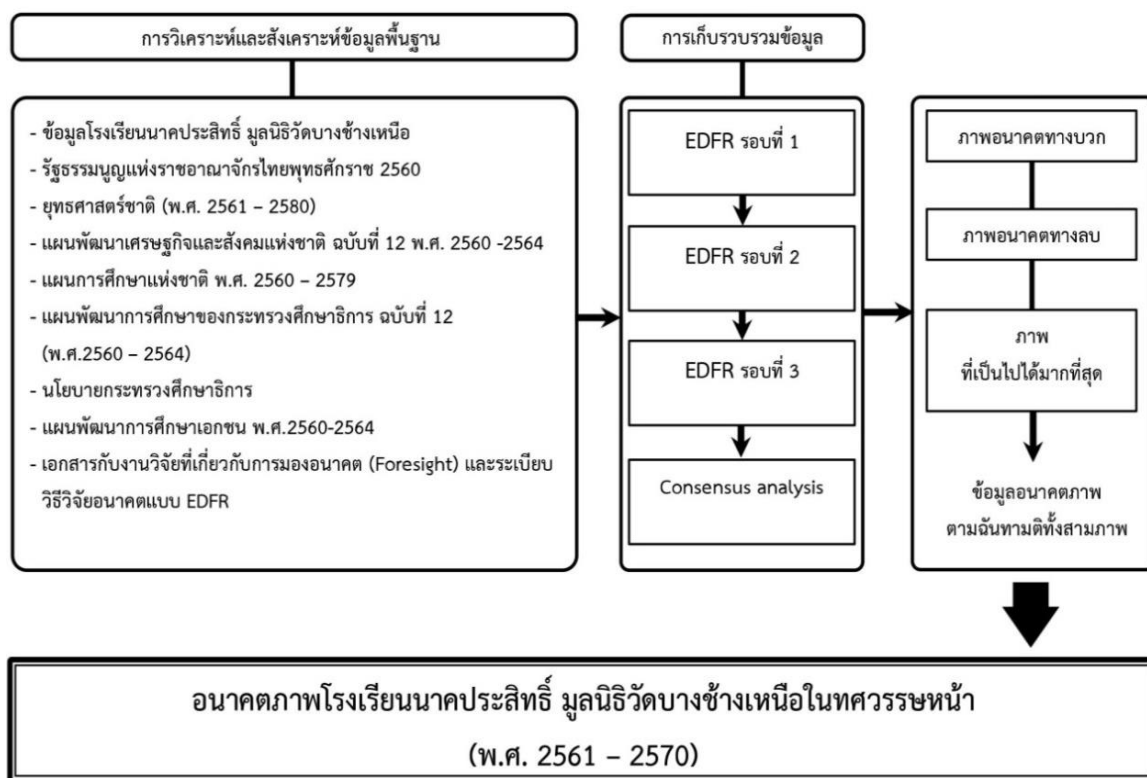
การวิเคราะห์และสังเคราะห์ข้อมูลพื้นฐาน

- ข้อมูลโรงเรียนนาคประสิทธิ์ มูลนิธิวัดบางช้างเหนือ
- รัฐธรรมนูญแห่งราชอาณาจักรไทยพุทธศักราช 2560
- ยุทธศาสตร์ชาติ (พ.ศ. 2561 – 2580)
- แผนพัฒนาเศรษฐกิจและสังคมแห่งชาติ ฉบับที่ 12 พ.ศ. 2560 -2564
- แผนการศึกษาแห่งชาติ พ.ศ. 2560 – 2579
- แผนพัฒนาการศึกษาของกระทรวงศึกษาธิการ ฉบับที่ 12 (พ.ศ.2560 – 2564)
- นโยบายกระทรวงศึกษาธิการ
- แผนพัฒนาการศึกษาเอกชน พ.ศ.2560-2564
- เอกสารกับงานวิจัยที่เกี่ยวกับการมองอนาคต (Foresight) และระเบียบวิธีวิจัยอนาคตแบบ EDFR

การเก็บรวบรวมข้อมูล

EDFR รอบที่ 1

EDFR รอบที่ 2

EDFR รอบที่ 3

Consensus analysis

ภาพอนาคตทางบวก

ภาพอนาคตทางลบ

ภาพ
ที่เป็นไปได้มากที่สุด

ข้อมูลอนาคตภาพ
ตามฉันทามติทั้งสามภาพ

อนาคตภาพโรงเรียนนาคประสิทธิ์ มูลนิธิวัดบางช้างเหนือในทศวรรษหน้า
(พ.ศ. 2561 – 2570)